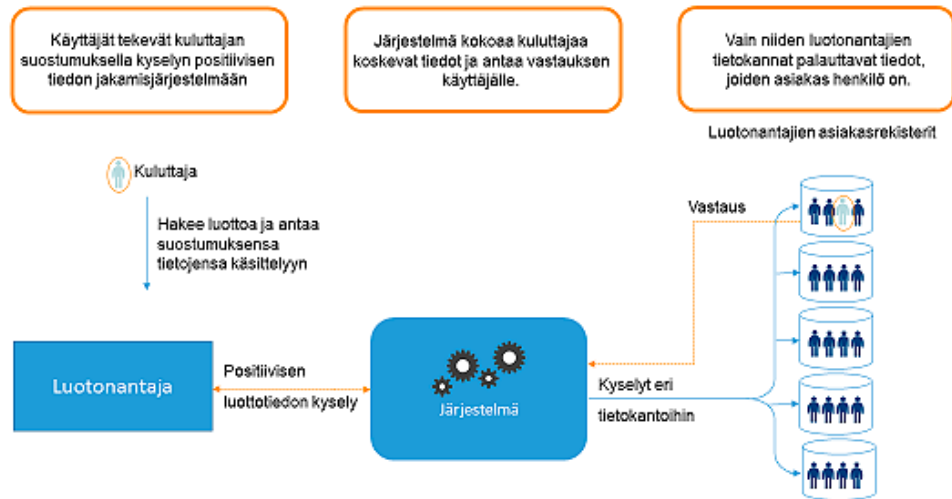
Käyttäjät tekevät kuluttajan suostumuksella kyselyn positiivisen tiedon jakamisjärjestelmään

Järjestelmä kokoaa kuluttajaa koskevat tiedot ja antaa vastauksen käyttäjälle.

Vain niiden luotonantajien tietokannat palauttavat tiedot, joiden asiakas henkilö on.

Luotonantajien asiakasrekisterit

Kuluttaja

Hakee luottoa ja antaa suostumuksensa tietojensa käsittelyyn

Vastaus

Luotonantaja

Positiivisen luottotiedon kysely

Järjestelmä

Kyselyt eri tietokantoihin